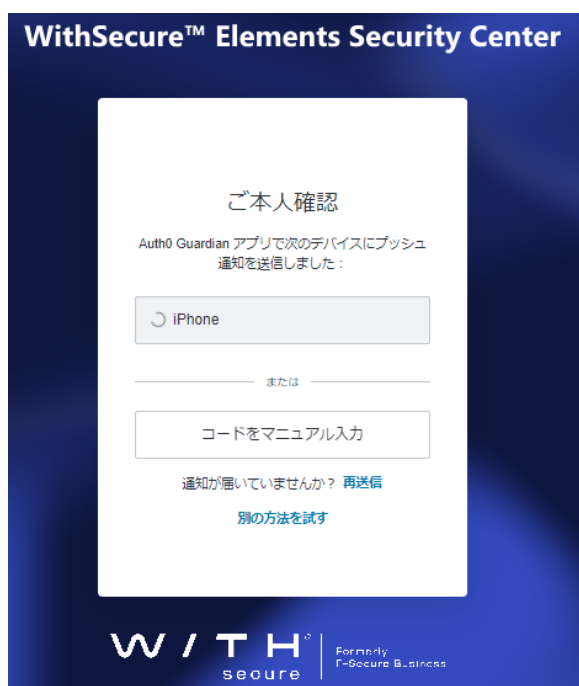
WithSecure™ Elements Security Center

ご本人確認

Auth0 Guardian アプリで次のデバイスにプッシュ通知を送信しました：

iPhone

または

コードをマニュアル入力

通知が届いていませんか？ 再送信

別の方法を試す

WITH secure

Formerly F-Secure Business